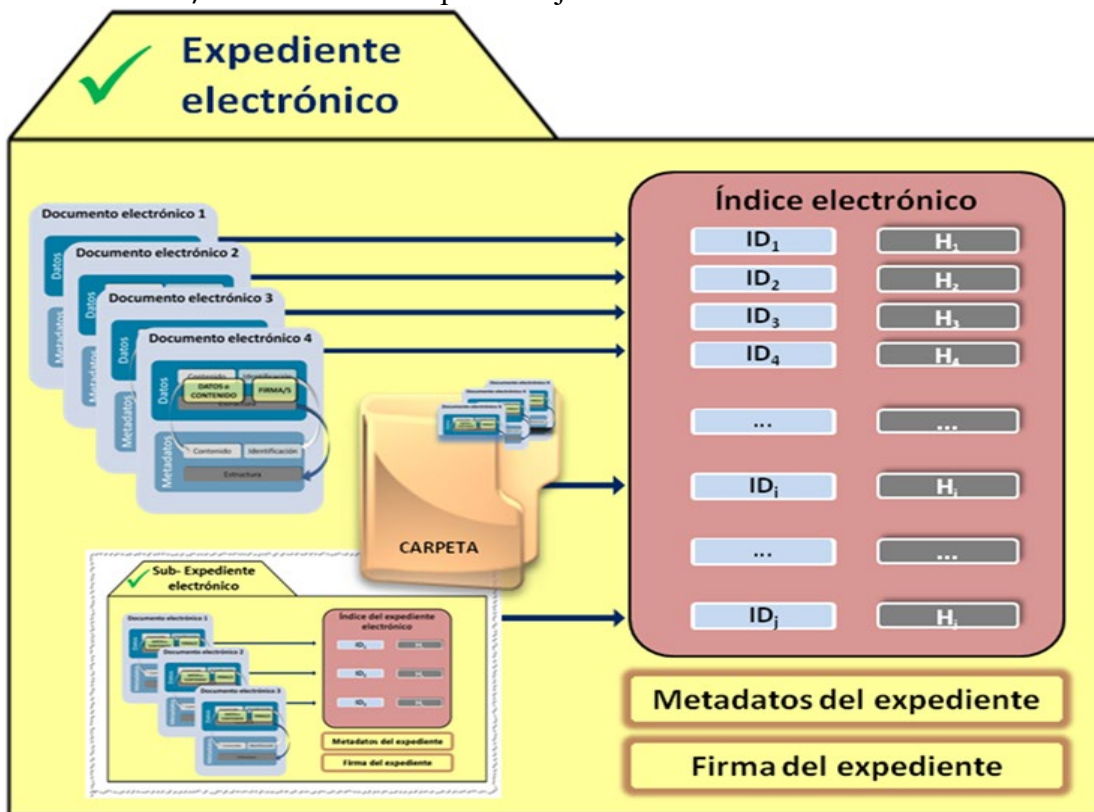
Expediente electrónico

Documento electrónico 1
Datos
Metadatos
Documento electrónico 2
Datos
Metadatos
Documento electrónico 3
Datos
Metadatos
Documento electrónico 4
Datos
Contenido
Identificación
DATOS o CONTENIDO
FIRMA/S
Estructura
Metadatos
Contenido
Identificación
Estructura

CARPETA

Sub- Expediente electrónico
Documento electrónico 1
Documento electrónico 2
Documento electrónico 3
Índice del expediente electrónico
Metadatos del expediente
Firma del expediente

Índice electrónico
| | |
|---|---|
| $ID_1$ | $H_1$ |
| $ID_2$ | $H_2$ |
| $ID_3$ | $H_3$ |
| $ID_4$ | $H_4$ |
| ... | ... |
| $ID_i$ | $H_i$ |
| ... | ... |
| $ID_j$ | $H_j$ |

Metadatos del expediente

Firma del expediente